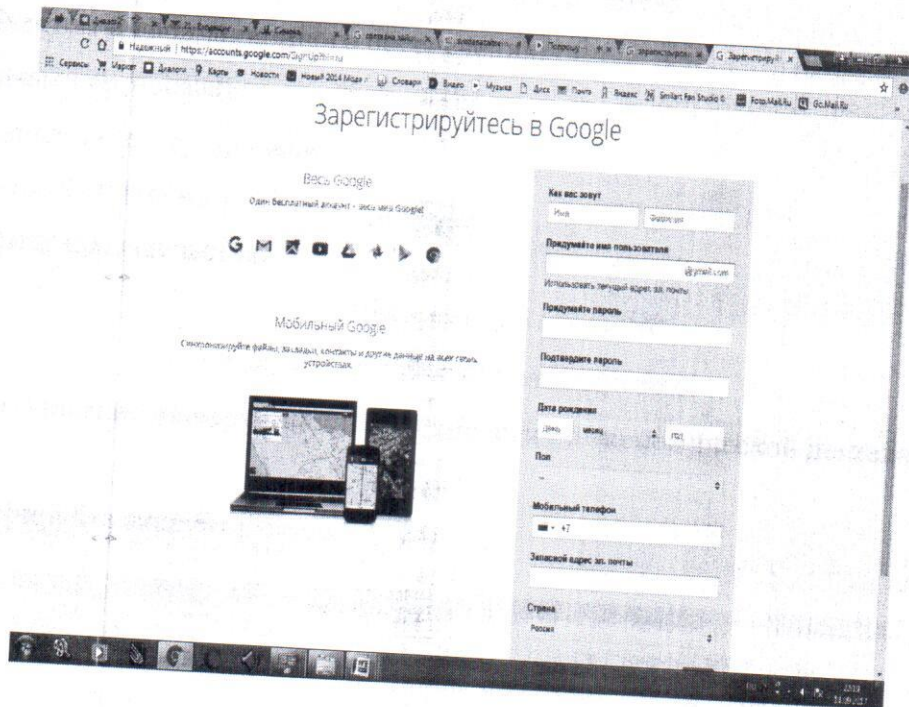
Надежный | https://accounts.google.com/SignUp

Сервисы Маркет Диалоги Карты Новости Новый 2014 Мода Словари Видео Музыка Диск Почта Яндекс Smilart Rec Studio 6 Foto.Mail.Ru Go.Mail.Ru

Зарегистрируйтесь в Google

Весь Google

Один бесплатный аккаунт – весь мир Google!

Мобильный Google

Синхронизируйте файлы, закладки, контакты и другие данные на всех своих устройствах.

Как вас зовут

Имя

Фамилия

Придумайте имя пользователя

@gmail.com

Использовать текущий адрес эл. почты

Придумайте пароль

Подтвердите пароль

Дата рождения

День

месяц

год

Пол

Мобильный телефон

+7

Запасной адрес эл. почты

Страна

Россия